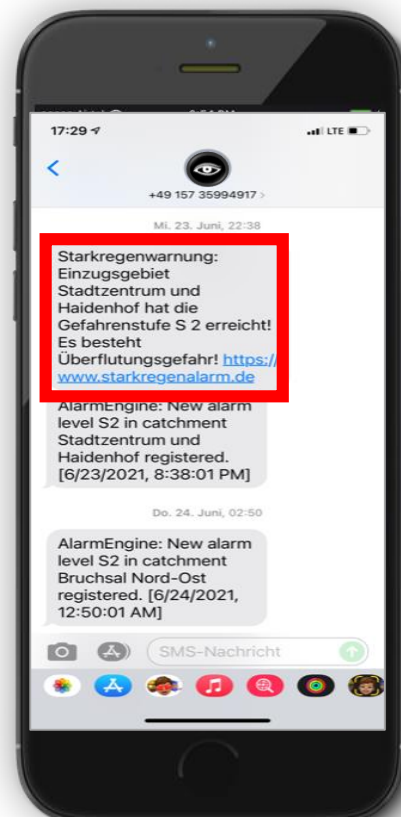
17:29
LTE

+49 157 35994917 >

Mi. 23. Juni, 22:38

Starkregenwarnung: Einzugsgebiet Stadtzentrum und Haidenhof hat die Gefahrenstufe S 2 erreicht! Es besteht Überflutungsgefahr! https://www.starkregenalarm.de

AlarmEngine: New alarm level S2 in catchment Stadtzentrum und Haidenhof registered. [6/23/2021, 8:38:01 PM]

Do. 24. Juni, 02:50

AlarmEngine: New alarm level S2 in catchment Bruchsal Nord-Ost registered. [6/24/2021, 12:50:01 AM]

SMS-Nachricht